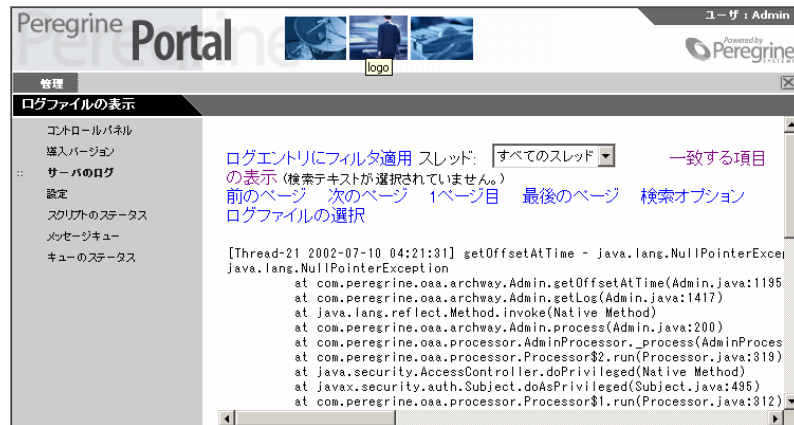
Peregrine Portal

logo

ユーザ：Admin

Powered by Peregrine

管理

ログファイルの表示

コントロールパネル
導入バージョン
サーバのログ
設定
スクリプトのステータス
メッセージキュー
キューのステータス

ログエントリにフィルタ適用 スレッド: すべてのスレッド 一致する項目の表示 (検索テキストが選択されていません。)
前のページ 次のページ 1ページ目 最後のページ 検索オプション
ログファイルの選択

[Thread-21 2002-07-10 04:21:31] getOffsetAtTime - java.lang.NullPointerExcep
java.lang.NullPointerException
at com.peregrine.oaa.archway.Admin.getOffsetAtTime(Admin.java:1195
at com.peregrine.oaa.archway.Admin.getLog(Admin.java:1417)
at java.lang.reflect.Method.invoke(Native Method)
at com.peregrine.oaa.archway.Admin.process(Admin.java:200)
at com.peregrine.oaa.processor.AdminProcessor._process(AdminProces
at com.peregrine.oaa.processor.Processor$2.run(Processor.java:319)
at java.security.AccessController.doPrivileged(Native Method)
at javax.security.auth.Subject.doAsPrivileged(Subject.java:495)
at com.peregrine.oaa.processor.Processor$1.run(Processor.java:312)